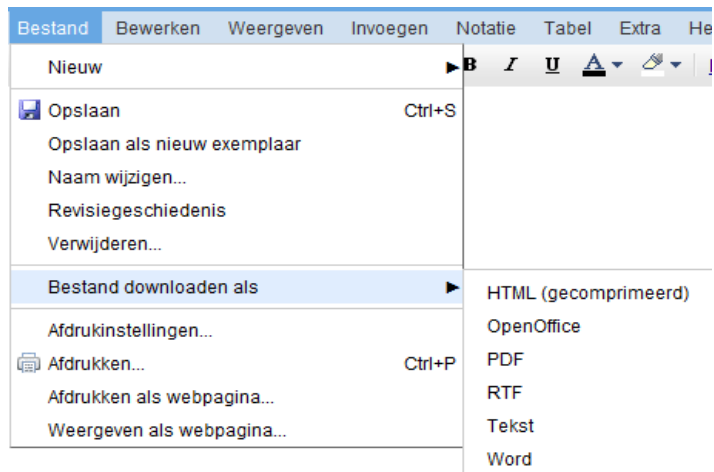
Bestand Bewerken Weergeven Invoegen Notatie Tabel Extra He

B I U A

Nieuw

Opslaan Ctrl+S
Opslaan als nieuw exemplaar
Naam wijzigen...
Revisiegeschiedenis
Verwijderen...

Bestand downloaden als

Afdrukinstellingen...
Afdrukken... Ctrl+P
Afdrukken als webpagina...
Weergeven als webpagina...

HTML (gecomprimeerd)
OpenOffice
PDF
RTF
Tekst
Word